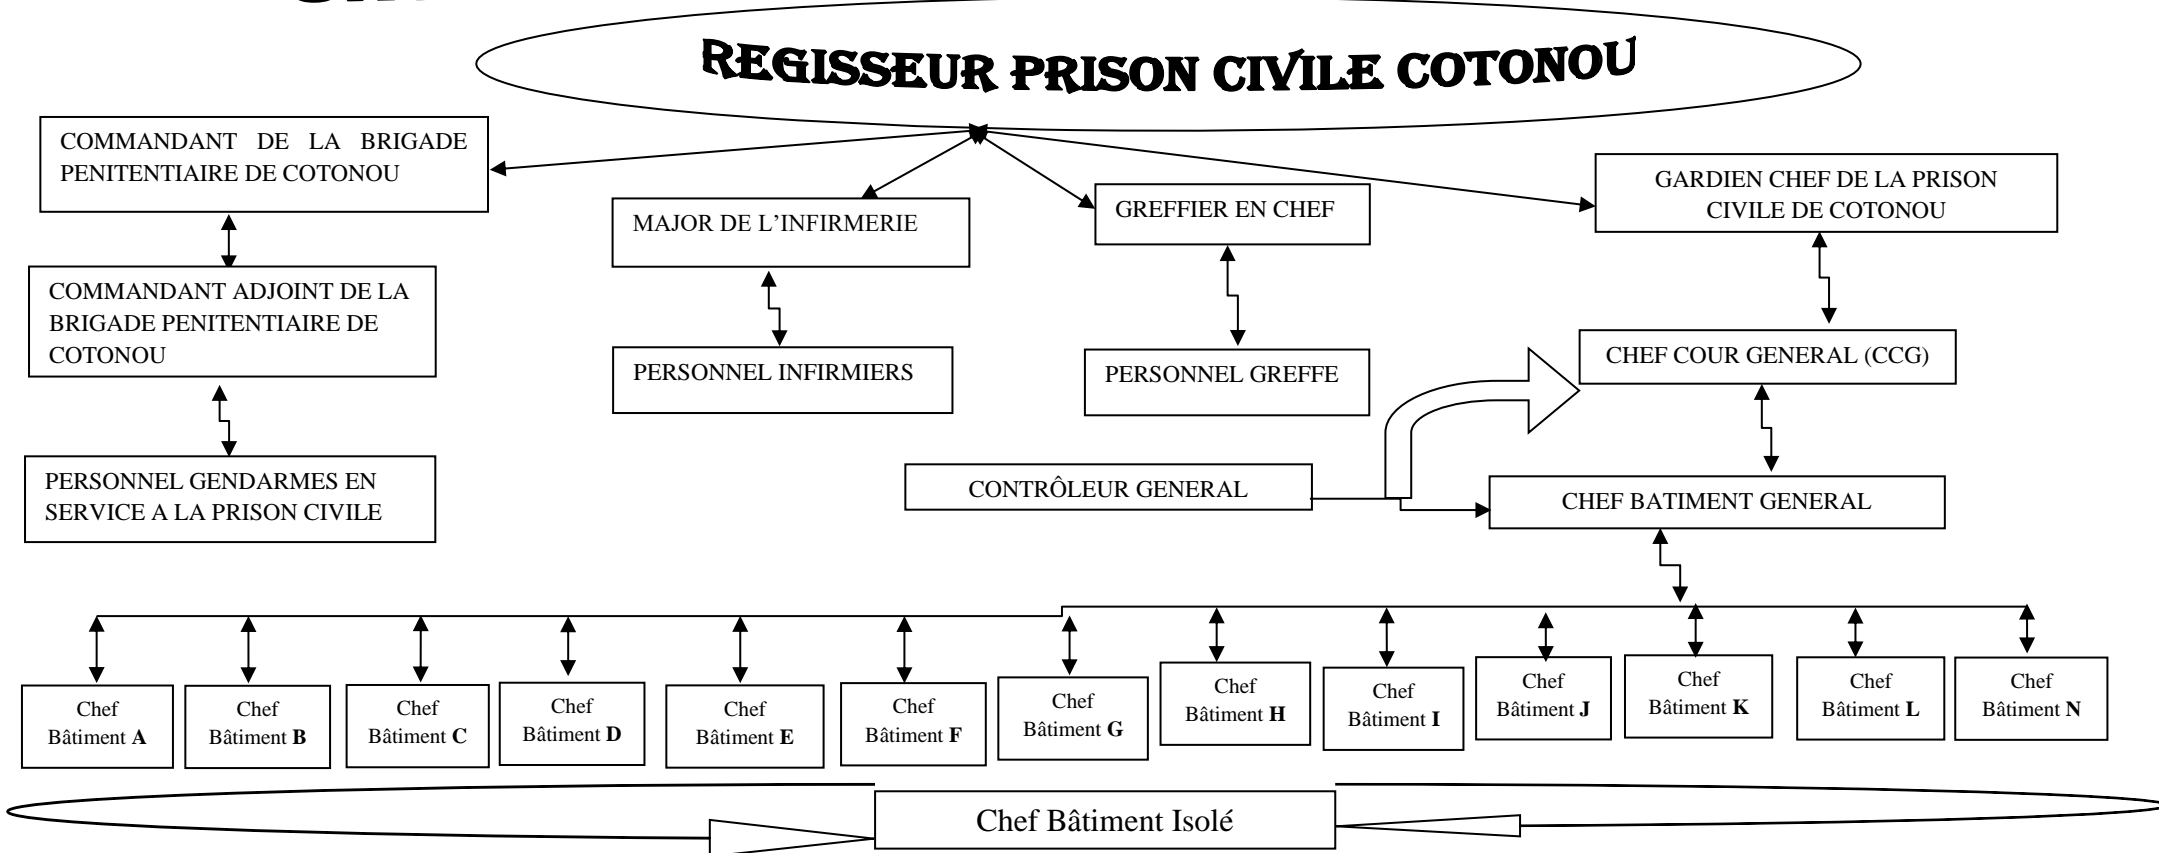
REGISSEUR PRISON CIVILE COTONOU

COMMANDANT DE LA BRIGADE PENITENTIAIRE DE COTONOU

MAJOR DE L'INFIRMERIE

GREFFIER EN CHEF

GARDIEN CHEF DE LA PRISON CIVILE DE COTONOU

COMMANDANT ADJOINT DE LA BRIGADE PENITENTIAIRE DE COTONOU

PERSONNEL INFIRMIERS

PERSONNEL GREFFE

CHEF COUR GENERAL (CCG)

PERSONNEL GENDARMES EN SERVICE A LA PRISON CIVILE

CONTRÔLEUR GENERAL

CHEF BATIMENT GENERAL

Chef Bâtiment **A**

Chef Bâtiment **B**

Chef Bâtiment **C**

Chef Bâtiment **D**

Chef Bâtiment **E**

Chef Bâtiment **F**

Chef Bâtiment **G**

Chef Bâtiment **H**

Chef Bâtiment **I**

Chef Bâtiment **J**

Chef Bâtiment **K**

Chef Bâtiment **L**

Chef Bâtiment **N**

Chef Bâtiment Isolé